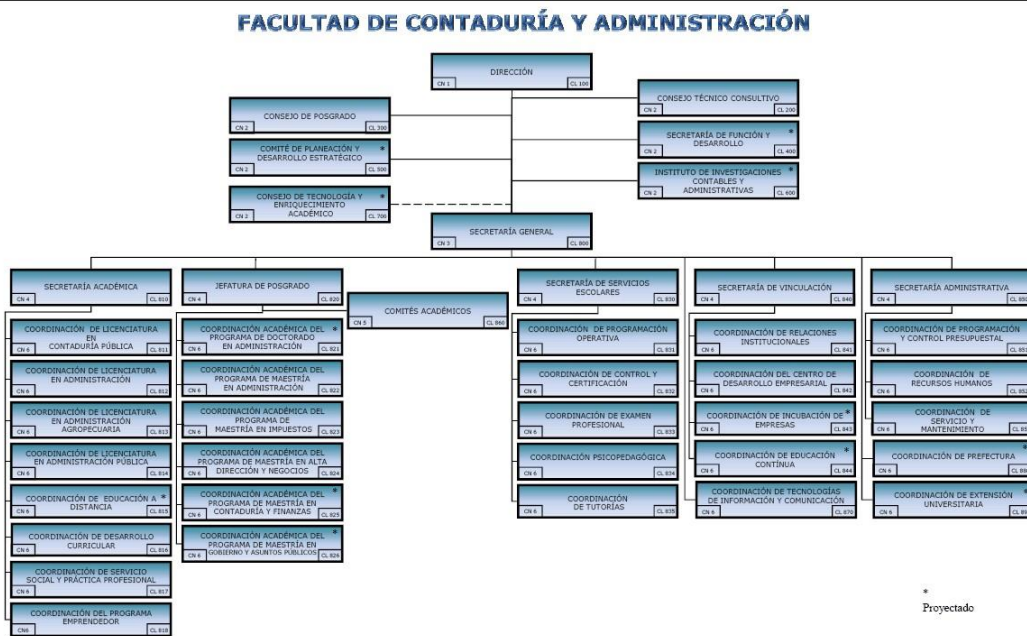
FACULTAD DE CONTADURÍA Y ADMINISTRACIÓN

DIRECCIÓN
CN 1 CL 100

CONSEJO TÉCNICO CONSULTIVO
CN 2 CL 200

SECRETARÍA DE FUNCIÓN Y DESARROLLO *
CN 2 CL 400

INSTITUTO DE INVESTIGACIONES CONTABLES Y ADMINISTRATIVAS *
CN 2 CL 600

CONSEJO DE POSGRADO
CN 2 CL 300

COMITÉ DE PLANEACIÓN Y DESARROLLO ESTRATÉGICO *
CN 2 CL 500

CONSEJO DE TECNOLOGÍA Y ENRIQUECIMIENTO ACADÉMICO *
CN 2 CL 700

SECRETARÍA GENERAL
CN 3 CL 800

SECRETARÍA ACADÉMICA
CN 4 CL 810

COORDINACIÓN DE LICENCIATURA EN CONTADURÍA PÚBLICA
CN 6 CL 811

COORDINACIÓN DE LICENCIATURA EN ADMINISTRACIÓN
CN 6 CL 812

COORDINACIÓN DE LICENCIATURA EN ADMINISTRACIÓN AGROPECUARIA
CN 6 CL 813

COORDINACIÓN DE LICENCIATURA EN ADMINISTRACIÓN PÚBLICA
CN 6 CL 814

COORDINACIÓN DE EDUCACIÓN A DISTANCIA *
CN 6 CL 815

COORDINACIÓN DE DESARROLLO CURRICULAR
CN 6 CL 816

COORDINACIÓN DE SERVICIO SOCIAL Y PRÁCTICA PROFESIONAL
CN 6 CL 817

COORDINACIÓN DEL PROGRAMA EMPRENDEDOR
CN6 CL 818

JEFATURA DE POSGRADO
CN 4 CL 820

COORDINACIÓN ACADÉMICA DEL PROGRAMA DE DOCTORADO EN ADMINISTRACIÓN *
CN 6 CL 821

COORDINACIÓN ACADÉMICA DEL PROGRAMA DE MAESTRÍA EN ADMINISTRACIÓN
CN 6 CL 822

COORDINACIÓN ACADÉMICA DEL PROGRAMA DE MAESTRÍA EN IMPUESTOS
CN 6 CL 823

COORDINACIÓN ACADÉMICA DEL PROGRAMA DE MAESTRÍA EN ALTA DIRECCIÓN Y NEGOCIOS
CN 6 CL 824

COORDINACIÓN ACADÉMICA DEL PROGRAMA DE MAESTRÍA EN CONTADURÍA Y FINANZAS *
CN 6 CL 825

COORDINACIÓN ACADÉMICA DEL PROGRAMA DE MAESTRÍA EN GOBIERNO Y ASUNTOS PÚBLICOS *
CN 6 CL 826

COMITÉS ACADÉMICOS
CN 5 CL 860

SECRETARÍA DE SERVICIOS ESCOLARES
CN 4 CL 830

COORDINACIÓN DE PROGRAMACIÓN OPERATIVA
CN 6 CL 831

COORDINACIÓN DE CONTROL Y CERTIFICACIÓN
CN 6 CL 832

COORDINACIÓN DE EXAMEN PROFESIONAL
CN 6 CL 833

COORDINACIÓN PSICOPEDAGÓGICA
CN 6 CL 834

COORDINACIÓN DE TUTORÍAS
CN 6 CL 835

SECRETARÍA DE VINCULACIÓN
CN 4 CL 840

COORDINACIÓN DE RELACIONES INSTITUCIONALES
CN 6 CL 841

COORDINACIÓN DEL CENTRO DE DESARROLLO EMPRESARIAL
CN 6 CL 842

COORDINACIÓN DE INCUBACIÓN DE EMPRESAS *
CN 6 CL 843

COORDINACIÓN DE EDUCACIÓN CONTINUA *
CN 6 CL 844

COORDINACIÓN DE TECNOLOGÍAS DE INFORMACIÓN Y COMUNICACIÓN
CN 6 CL 870

SECRETARÍA ADMINISTRATIVA
CN 4 CL 850

COORDINACIÓN DE PROGRAMACIÓN Y CONTROL PRESUPUESTAL
CN 6 CL 85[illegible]

COORDINACIÓN DE RECURSOS HUMANOS
CN 6 CL 85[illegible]

COORDINACIÓN DE SERVICIO Y MANTENIMIENTO
CN 6 CL 85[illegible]

COORDINACIÓN DE PREFECTURA
CN 6 CL 8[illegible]

COORDINACIÓN DE EXTENSIÓN UNIVERSITARIA *
CN 6 CL 8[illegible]

* Proyectado